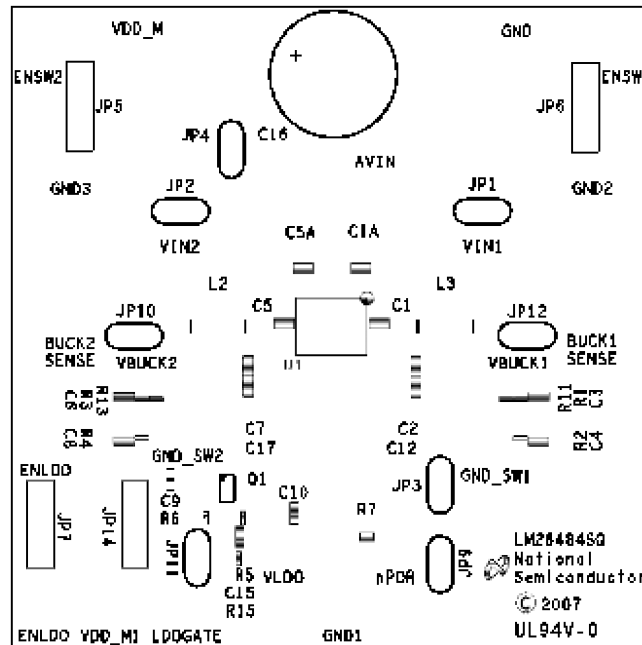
VDD_M

GND

+

ENSW2

JP5

ENSW

JP6

JP4

C16

AVIN

GND3

GND2

JP2

JP1

VIN2

VIN1

C5A

C1A

L2

L3

JP10

C5

C1

JP12

BUCK2 SENSE

VBUCK2

U1

VBUCK1

BUCK1 SENSE

R13 C8

R11 R1 C3

R4 C6

C7 C17

C2 C12

R2 C4

ENLDO

GND_SW2

Q1

JP3

GND_SW1

C9 R6

C10

R7

JP7

JP14

JP11

LM26484SQ National Semiconductor

R5 VLDO C15 R15

nPOA

JP9

© 2007

ENLDO VDD_M1 LDOGATE

GND1

UL94V-0